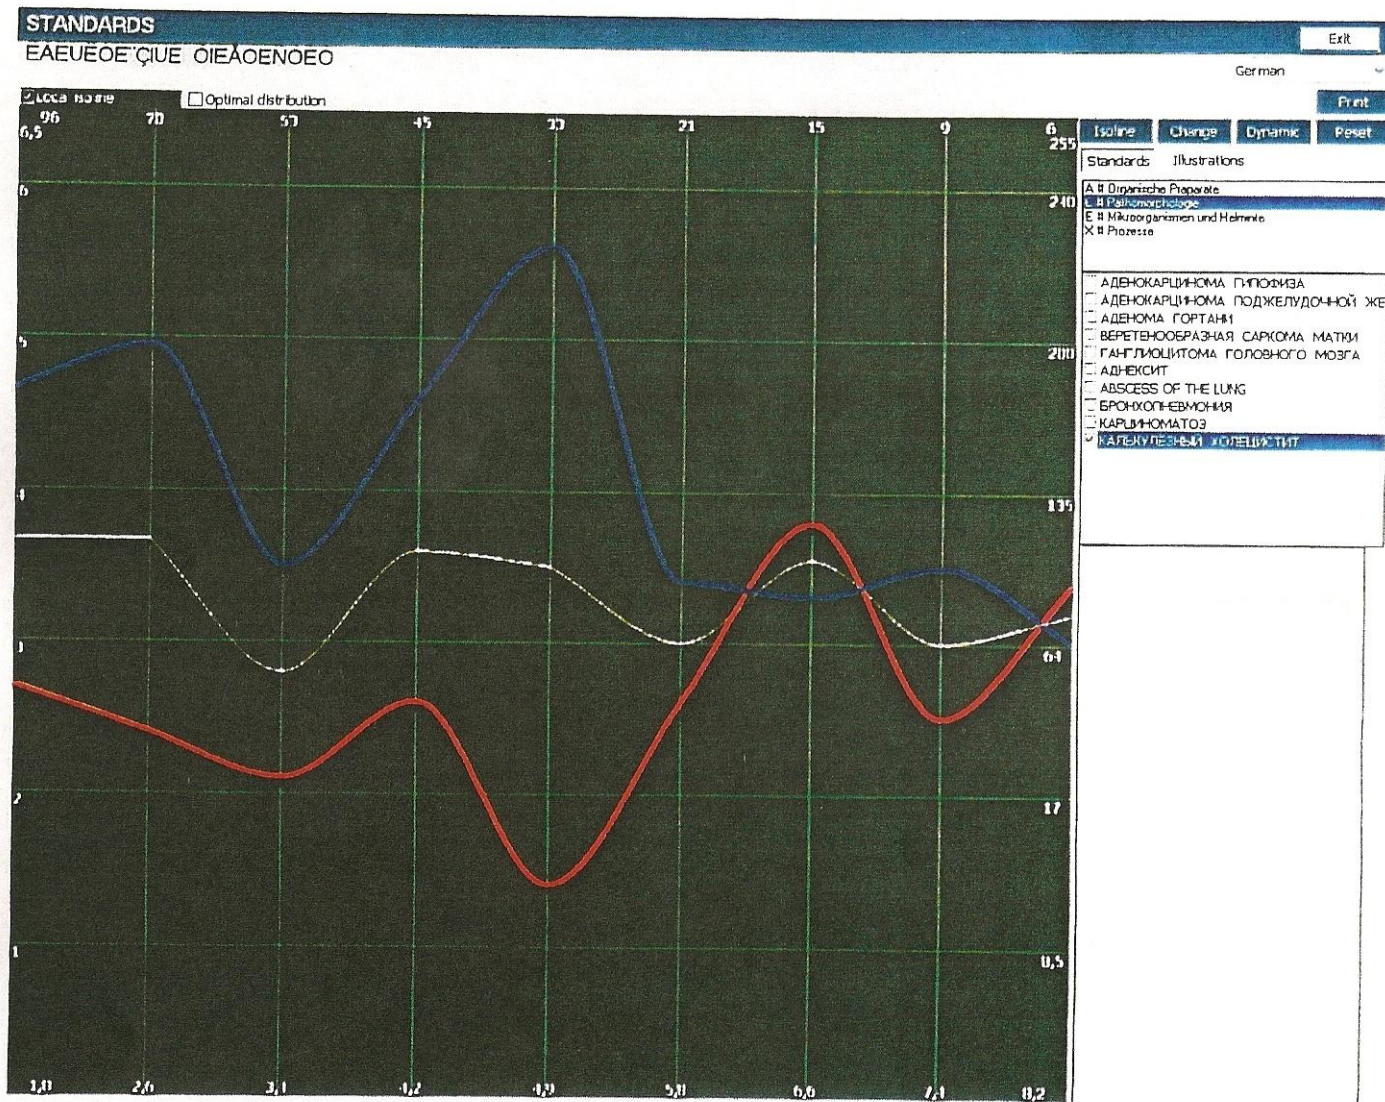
STANDARDS
EAEUEOE ÇIUE OIEAOENOEO

Exit

German

☑ Local isoline ☐ Optimal distribution

Print

Isoline Change Dynamic Reset

Standards Illustrations

A # Organische Praparate
L # Pathomorphologie
E # Mikroorganismen und Helminte
X # Prozesse

АДЕНОКАРЦИНОМА ГИПОФИЗА
АДЕНОКАРЦИНОМА ПОДЖЕЛУДОЧНОЙ ЖЕ
АДЕНОМА ГОРТАНИ
ВЕРЕТЕНООБРАЗНАЯ САРКОМА МАТКИ
ГАНГЛИОЦИТОМА ГОЛОВНОГО МОЗГА
АДНЕКСИТ
ABSCESS OF THE LUNG
БРОНХОПНЕВМОНИЯ
КАРЦИНОМАТОЗ
КАЛЬКУЛЕЗНЫЙ ХОЛЕЦИСТИТ

96 70 57 45 33 21 15 9 6
6,5 6 5 4 3 2 1
255 240 200 135 64 17 0,5
1,0 2,6 3,1 4,2 4,9 5,8 6,6 7,1 8,2